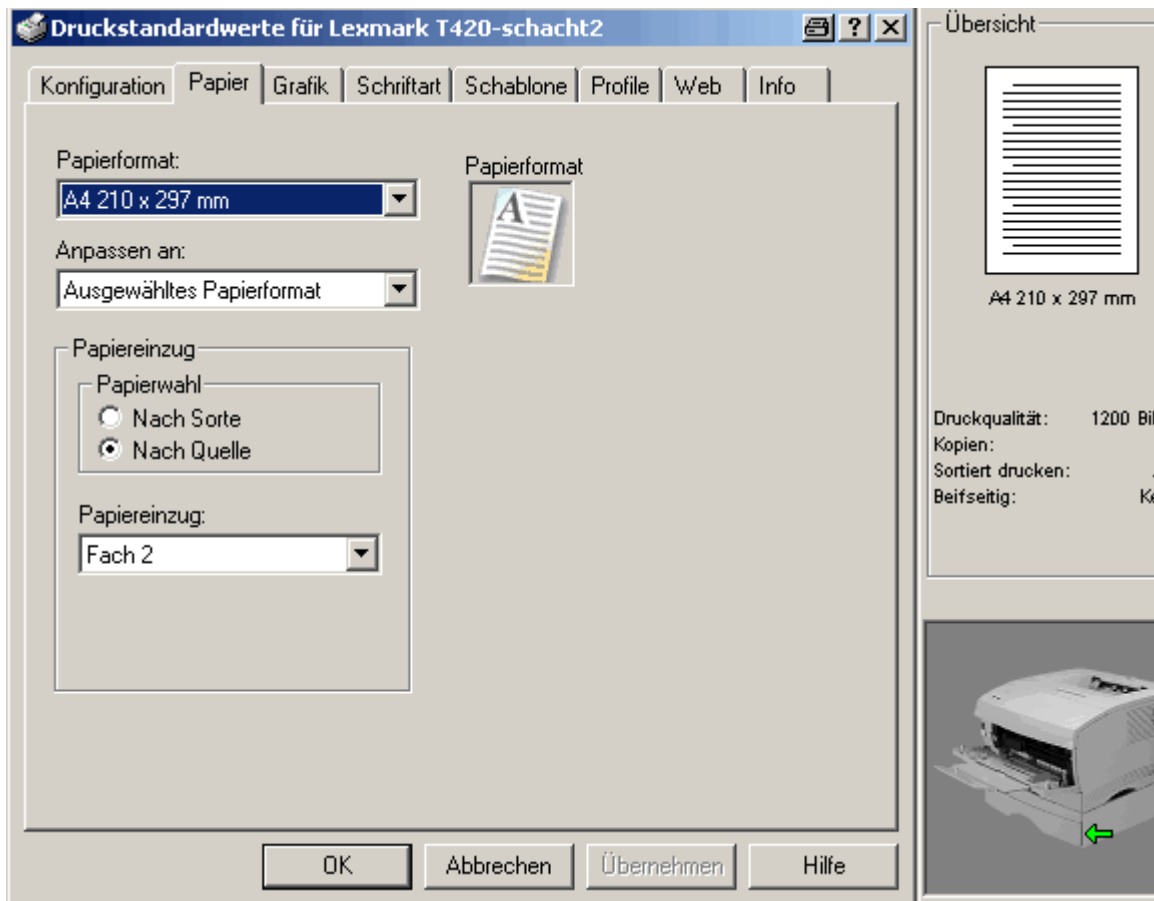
Druckstandardwerte für Lexmark T420-schacht2

? ×

Konfiguration | Papier | Grafik | Schriftart | Schablone | Profile | Web | Info

Papierformat:

A4 210 x 297 mm

Anpassen an:

Ausgewähltes Papierformat

Papiereinzug

Papierwahl

Nach Sorte

Nach Quelle

Papiereinzug:

Fach 2

Papierformat

Übersicht

A4 210 x 297 mm

Druckqualität: 1200 Bi

Kopien:

Sortiert drucken:

Beifseitig: K

OK

Abbrechen

Übernehmen

Hilfe